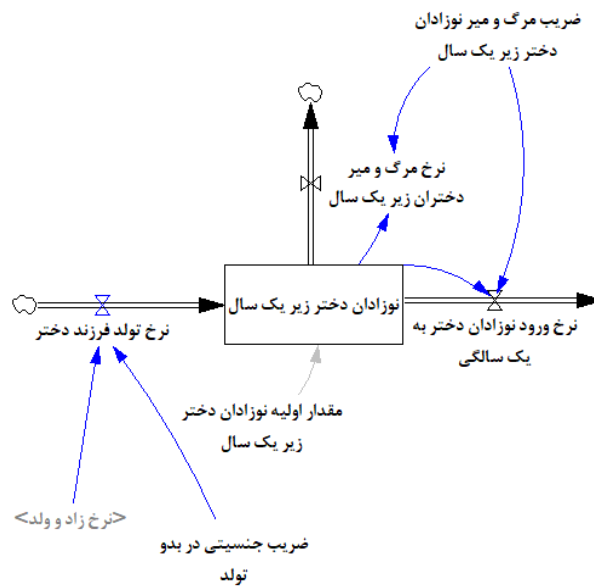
ضریب مرگ و میر نوزادان دختر زیر یک سال

نرخ مرگ و میر دختران زیر یک سال

نرخ تولد فرزند دختر

نوزادان دختر زیر یک سال

نرخ ورود نوزادان دختر به یک سالگی

مقدار اولیه نوزادان دختر زیر یک سال

<نرخ زاد و ولد>

ضریب جنسیتی در بدو تولد